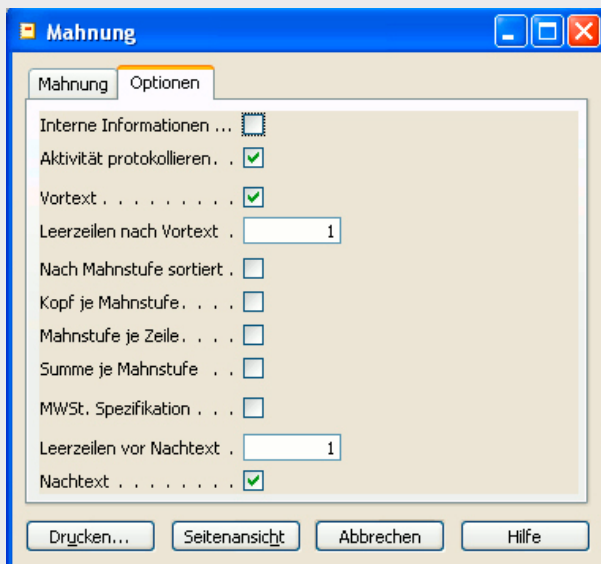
Mahnung

Mahnung | Optionen

Interne Informationen ...

Aktivität protokollieren. .

Vortext . . . . . . . . . .

Leerzeilen nach Vortext . 1

Nach Mahnstufe sortiert .

Kopf je Mahnstufe. . . .

Mahnstufe je Zeile. . . .

Summe je Mahnstufe . .

MWSt. Spezifikation . . .

Leerzeilen vor Nachtext . 1

Nachtext . . . . . . . . .

Drucken... | Seitenansicht | Abbrechen | Hilfe